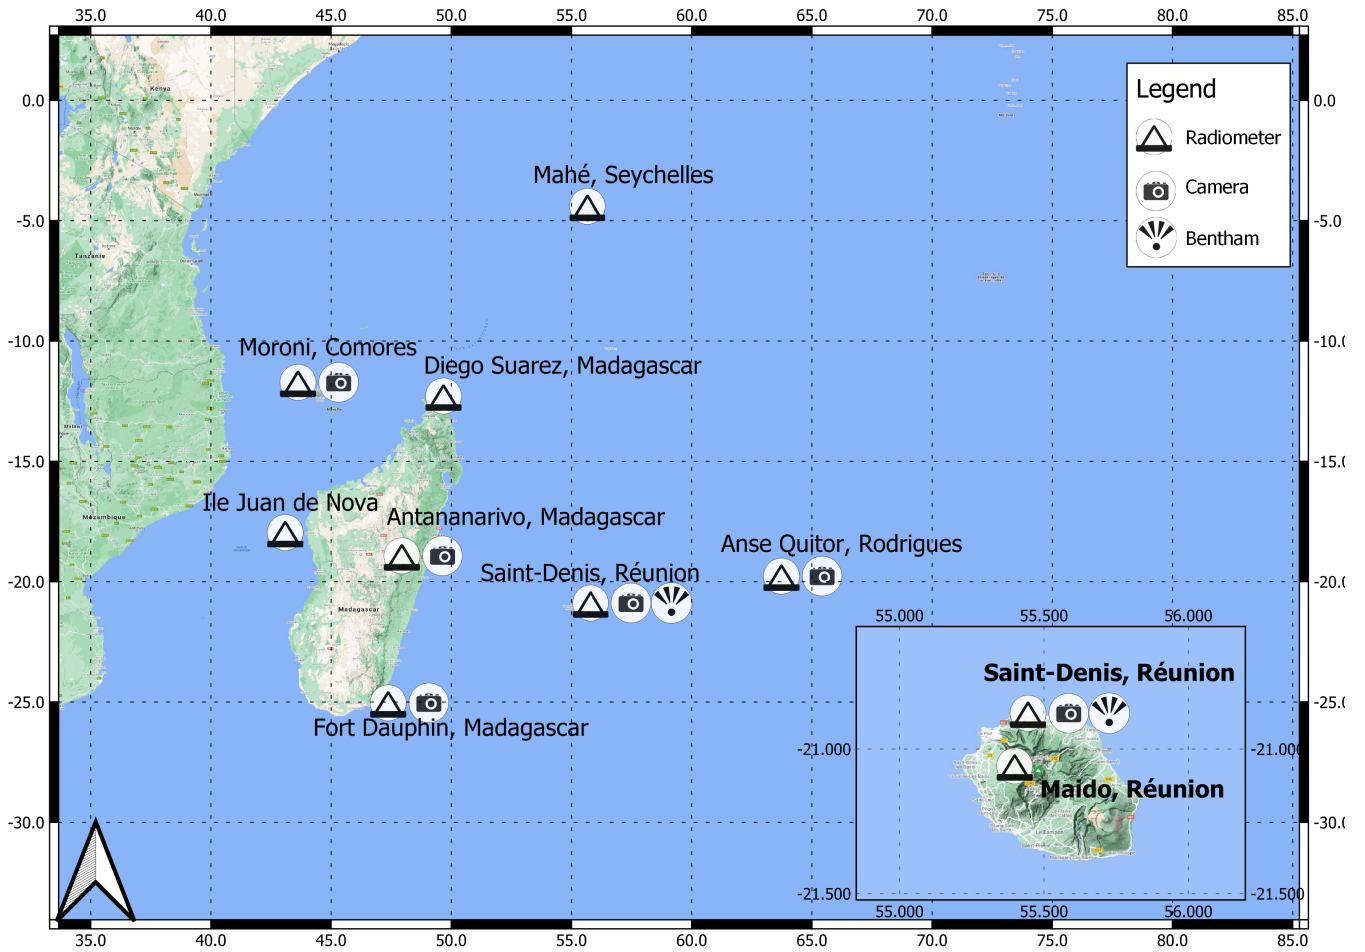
35.0 40.0 45.0 50.0 55.0 60.0 65.0 70.0 75.0 80.0 85.0

0.0
-5.0
-10.0
-15.0
-20.0
-25.0
-30.0

Legend
Radiometer
Camera
Bentham

Kenya
Tanzanie
Mozambique
Madagascar

Mahé, Seychelles
Moroni, Comores
Diego Suarez, Madagascar
Ile Juan de Nova
Antananarivo, Madagascar
Anse Quitor, Rodrigues
Saint-Denis, Réunion
Fort Dauphin, Madagascar

55.000 55.500 56.000
Saint-Denis, Réunion
-21.000 -21.000
Maido, Réunion
-21.500 -21.500
55.000 55.500 56.000

35.0 40.0 45.0 50.0 55.0 60.0 65.0 70.0 75.0 80.0 85.0